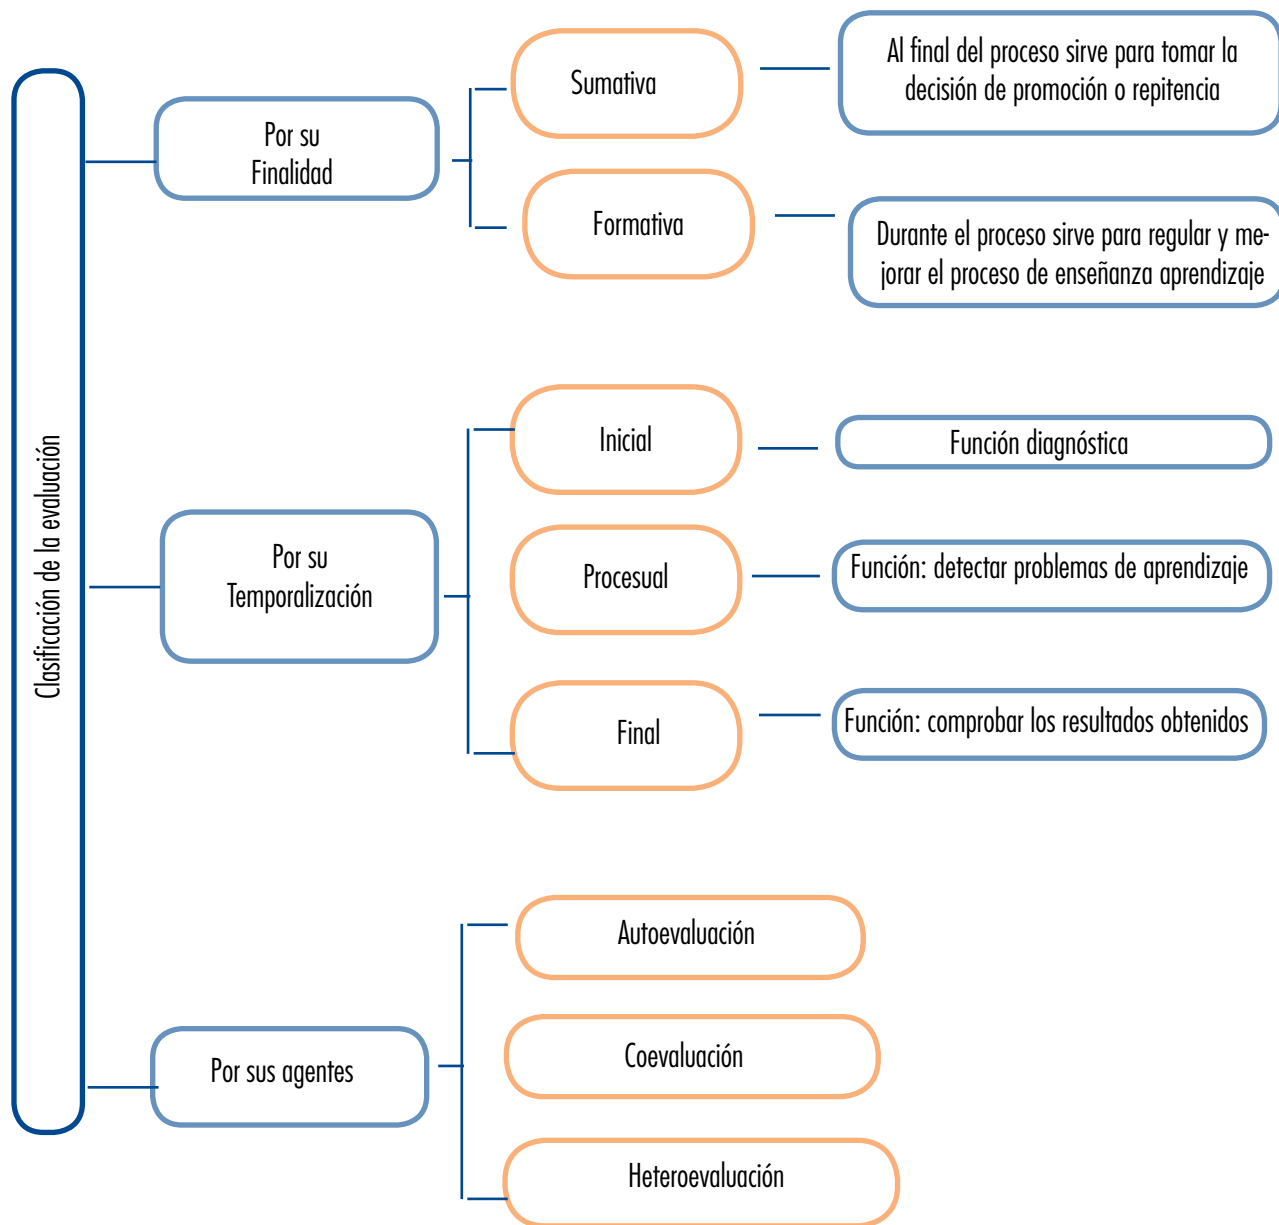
Clasificación de la evaluación

Por su Finalidad

Sumativa

Al final del proceso sirve para tomar la decisión de promoción o repitencia

Formativa

Durante el proceso sirve para regular y mejorar el proceso de enseñanza aprendizaje

Por su Temporalización

Inicial

Función diagnóstica

Procesual

Función: detectar problemas de aprendizaje

Final

Función: comprobar los resultados obtenidos

Por sus agentes

Autoevaluación

Coevaluación

Heteroevaluación